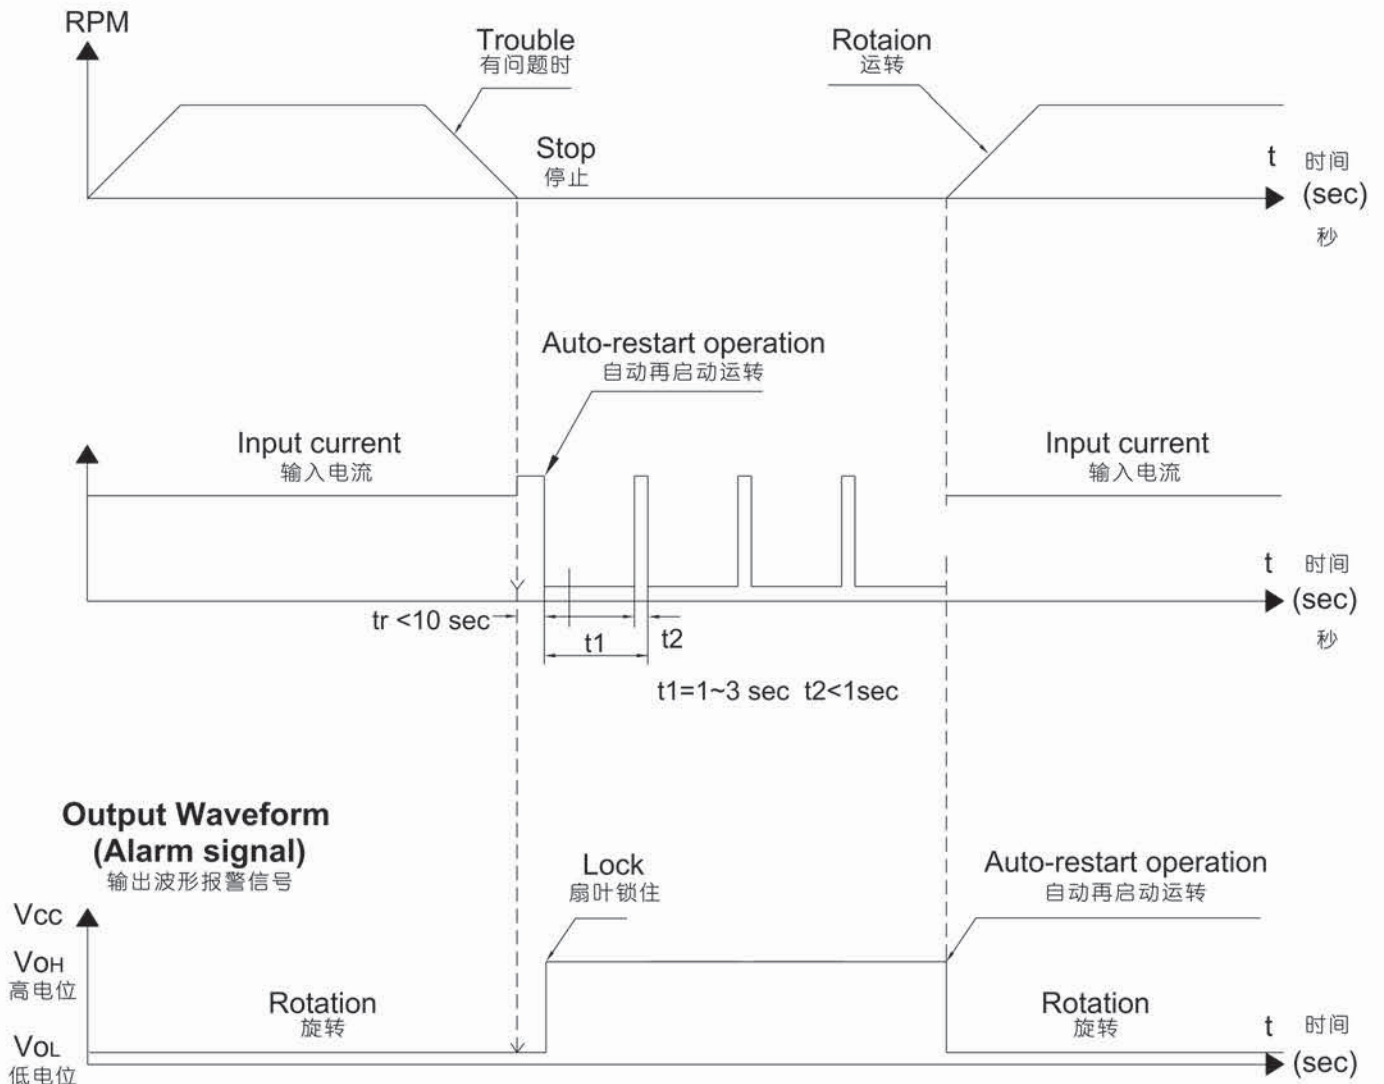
RPM

Trouble
有问题时

Rotaion
运转

Stop
停止

t 时间
(sec)
秒

Auto-restart operation
自动再启动运转

Input current
输入电流

Input current
输入电流

t 时间
(sec)
秒

tr <10 sec

t1

t2

t1=1~3 sec t2<1sec

**Output Waveform (Alarm signal)**
输出波形报警信号

Lock
扇叶锁住

Auto-restart operation
自动再启动运转

Vcc

VOH
高电位

VOL
低电位

Rotation
旋转

Rotation
旋转

t 时间
(sec)